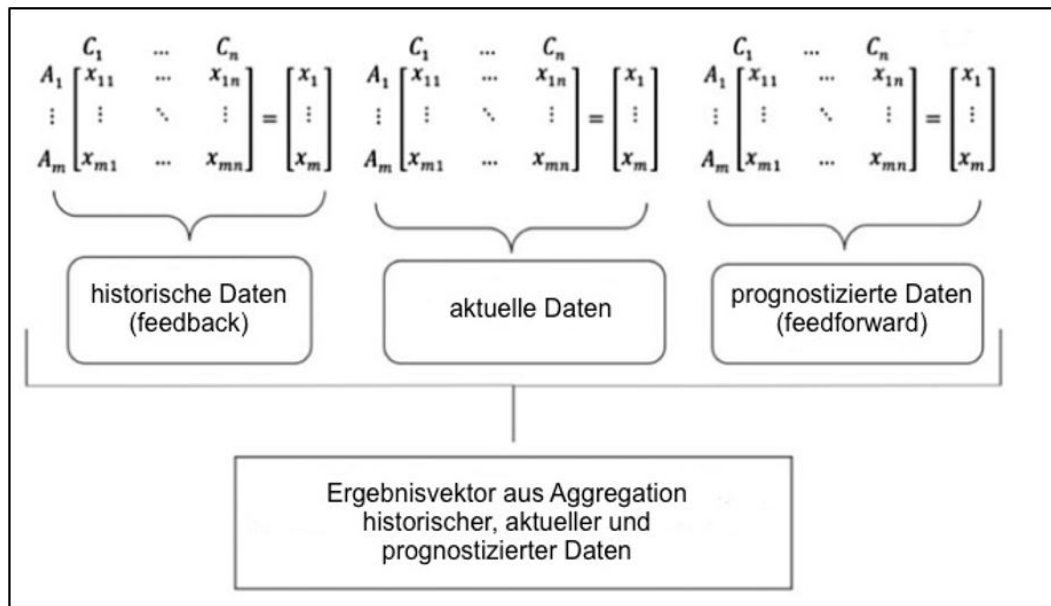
$\begin{matrix} & C_1 & \cdots & C_n \\ A_1 & x_{11} & \cdots & x_{1n} \\ \vdots & \vdots & \ddots & \vdots \\ A_m & x_{m1} & \cdots & x_{mn} \end{matrix} = \begin{bmatrix} x_1 \\ \vdots \\ x_m \end{bmatrix}$

$\begin{matrix} & C_1 & \cdots & C_n \\ A_1 & x_{11} & \cdots & x_{1n} \\ \vdots & \vdots & \ddots & \vdots \\ A_m & x_{m1} & \cdots & x_{mn} \end{matrix} = \begin{bmatrix} x_1 \\ \vdots \\ x_m \end{bmatrix}$

$\begin{matrix} & C_1 & \cdots & C_n \\ A_1 & x_{11} & \cdots & x_{1n} \\ \vdots & \vdots & \ddots & \vdots \\ A_m & x_{m1} & \cdots & x_{mn} \end{matrix} = \begin{bmatrix} x_1 \\ \vdots \\ x_m \end{bmatrix}$

historische Daten (feedback)

aktuelle Daten

prognostizierte Daten (feedforward)

Ergebnisvektor aus Aggregation historischer, aktueller und prognostizierter Daten